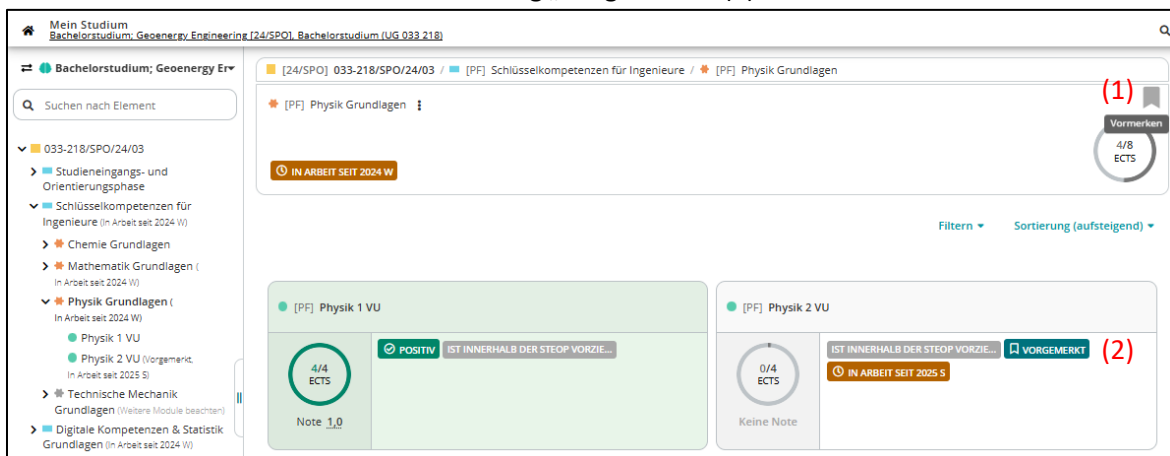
Mein Studium
Bachelorstudium; Geoenergy Engineering [24/SPO], Bachelorstudium (UG 033 218)

Bachelorstudium; Geoenergy Er

Suchen nach Element

033-218/SPO/24/03
Studieneingangs- und Orientierungsphase
Schlüsselkompetenzen für Ingenieure (In Arbeit seit 2024 W)
Chemie Grundlagen
Mathematik Grundlagen (In Arbeit seit 2024 W)
Physik Grundlagen (In Arbeit seit 2024 W)
Physik 1 VU
Physik 2 VU (Vorgemerkt, In Arbeit seit 2025 S)
Technische Mechanik Grundlagen (Weitere Module beachten)
Digitale Kompetenzen & Statistik Grundlagen (In Arbeit seit 2024 W)

[24/SPO] 033-218/SPO/24/03 / [PF] Schlüsselkompetenzen für Ingenieure / [PF] Physik Grundlagen

[PF] Physik Grundlagen

(1)
Vormerken
4/8 ECTS

IN ARBEIT SEIT 2024 W

Filtern
Sortierung (aufsteigend)

[PF] Physik 1 VU
4/4 ECTS
Note 1,0
POSITIV
IST INNERHALB DER STEOP VORZIE...

[PF] Physik 2 VU
0/4 ECTS
Keine Note
IST INNERHALB DER STEOP VORZIE...
VORGEMERKT
(2)
IN ARBEIT SEIT 2025 S